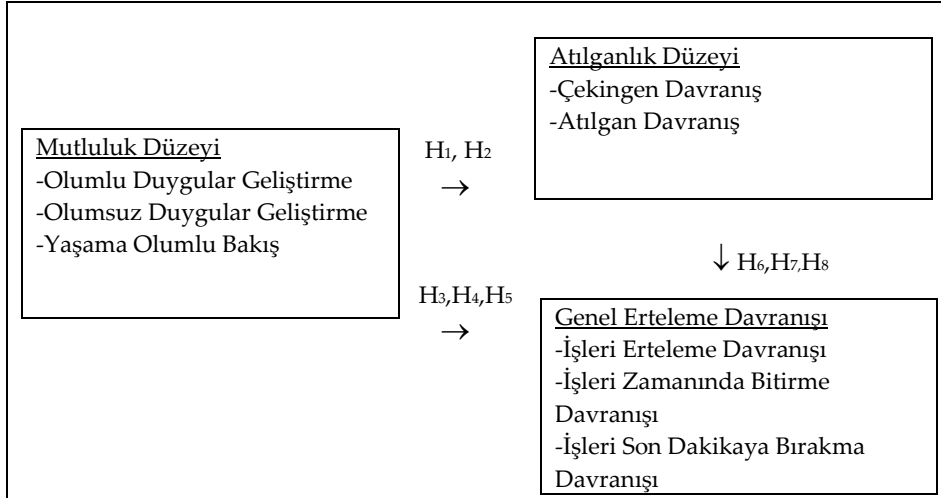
Atılganlık Düzeyi
-Çekingen Davranış
-Atılgan Davranış

Mutluluk Düzeyi
-Olumlu Duygular Geliştirme
-Olumsuz Duygular Geliştirme
-Yaşama Olumlu Bakış

$H_1$, $H_2$
$\rightarrow$

$\downarrow$ $H_6$,$H_7$,$H_8$

$H_3$,$H_4$,$H_5$
$\rightarrow$

Genel Erteleme Davranışı
-İşleri Erteleme Davranışı
-İşleri Zamanında Bitirme Davranışı
-İşleri Son Dakikaya Bırakma Davranışı